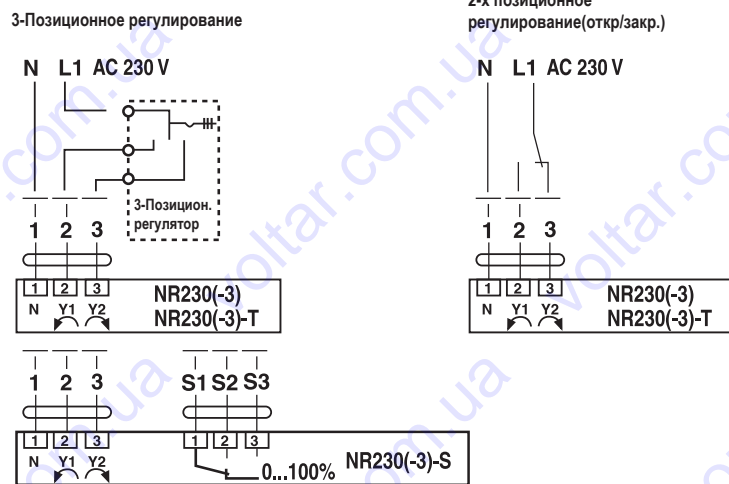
3-Позиционное регулирование

N L1 AC 230 V

3-Позицион. регулятор

1 2 3

1 2 3
N Y1 Y2

NR230(-3)
NR230(-3)-T

1 2 3

S1 S2 S3

1 2 3
N Y1 Y2

1 2 3
0...100%

NR230(-3)-S

2-х позиционное регулирование(откр/закр.)

N L1 AC 230 V

1 2 3

1 2 3
N Y1 Y2

NR230(-3)
NR230(-3)-T